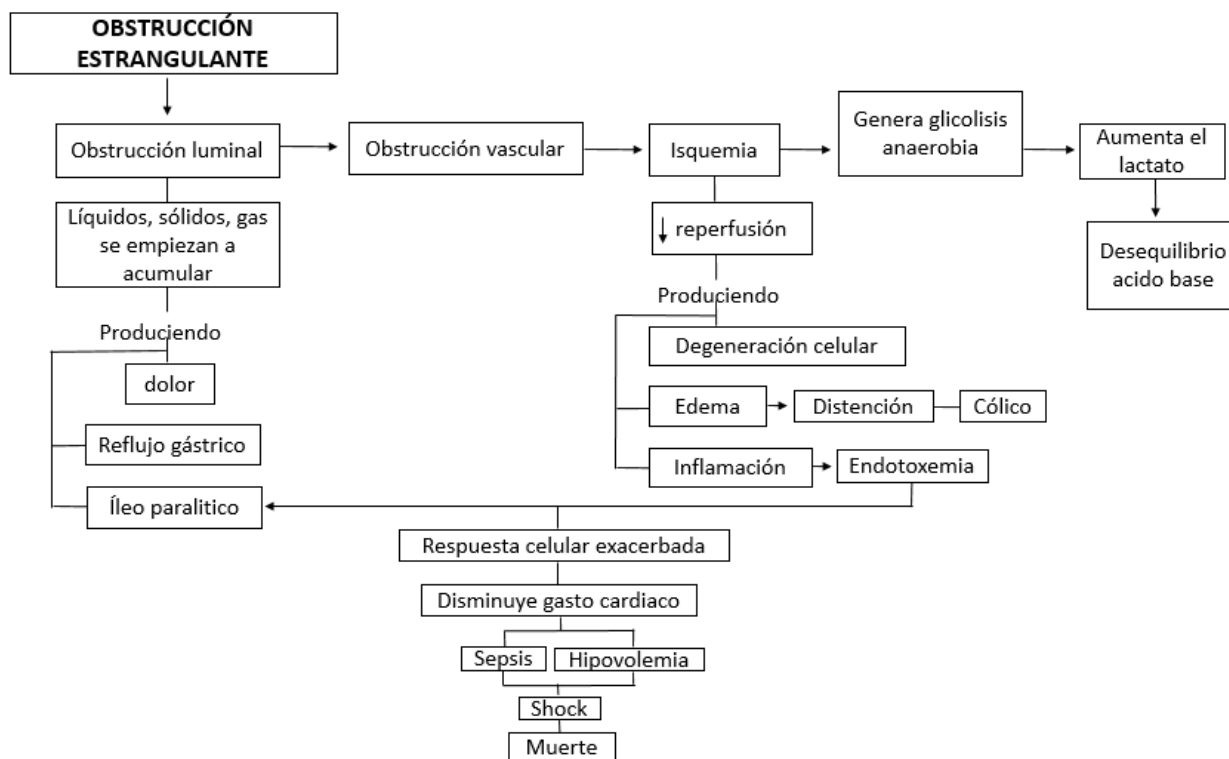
OBSTRUCCIÓN ESTRANGULANTE

Obstrucción luminal

Obstrucción vascular

Isquemia

Genera glicolisis anaerobia

Aumenta el lactato

Desequilibrio acido base

Líquidos, sólidos, gas se empiezan a acumular

↓ reperfusión

Produciendo

Degeneración celular

Edema

Distención

Cólico

Inflamación

Endotoxemia

Produciendo

dolor

Reflujo gástrico

Íleo paralitico

Respuesta celular exacerbada

Disminuye gasto cardiaco

Sepsis

Hipovolemia

Shock

Muerte